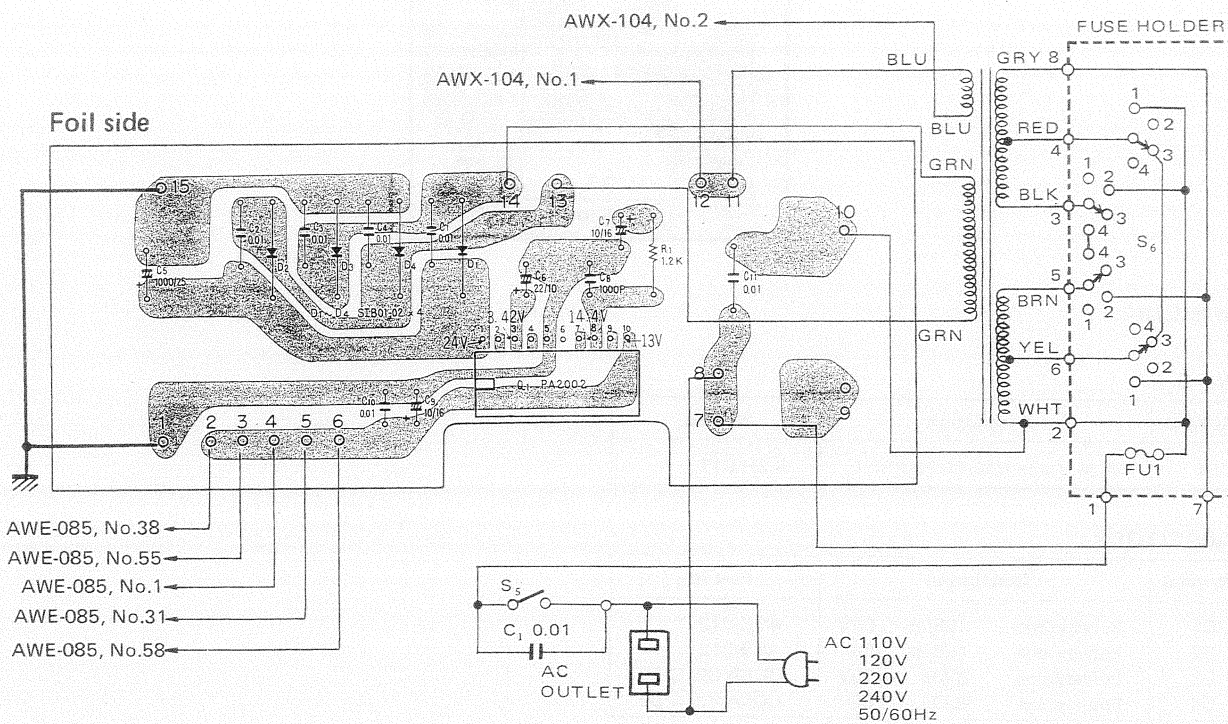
AWX-104, No.2

FUSE HOLDER

AWX-104, No.1

BLU

GRY 8

Foil side

BLU

RED

GRN

BLK

15

14

13

12

11

10

C5 1000/25

C2 0.01

C3 0.01

C4 0.01

C1 0.01

D1

D2

D3

D4

D1~D4 S1B01-02

C7 10/16

R1 1.2K

C6 22/10

C8 1000P

C11 0.01

8.42V

14.4V

24V

13V

1 2 3 4 5 6 7 8 9 10

IC1 PA2002

C10 0.01

C9 10/16

GRN

BRN

YEL

WHT

S6

1 2 3 4 5 6

8

7

9

FU1

AWE-085, No.38

AWE-085, No.55

AWE-085, No.1

AWE-085, No.31

AWE-085, No.58

S5

C1 0.01

AC OUTLET

AC 110V 120V 220V 240V 50/60Hz